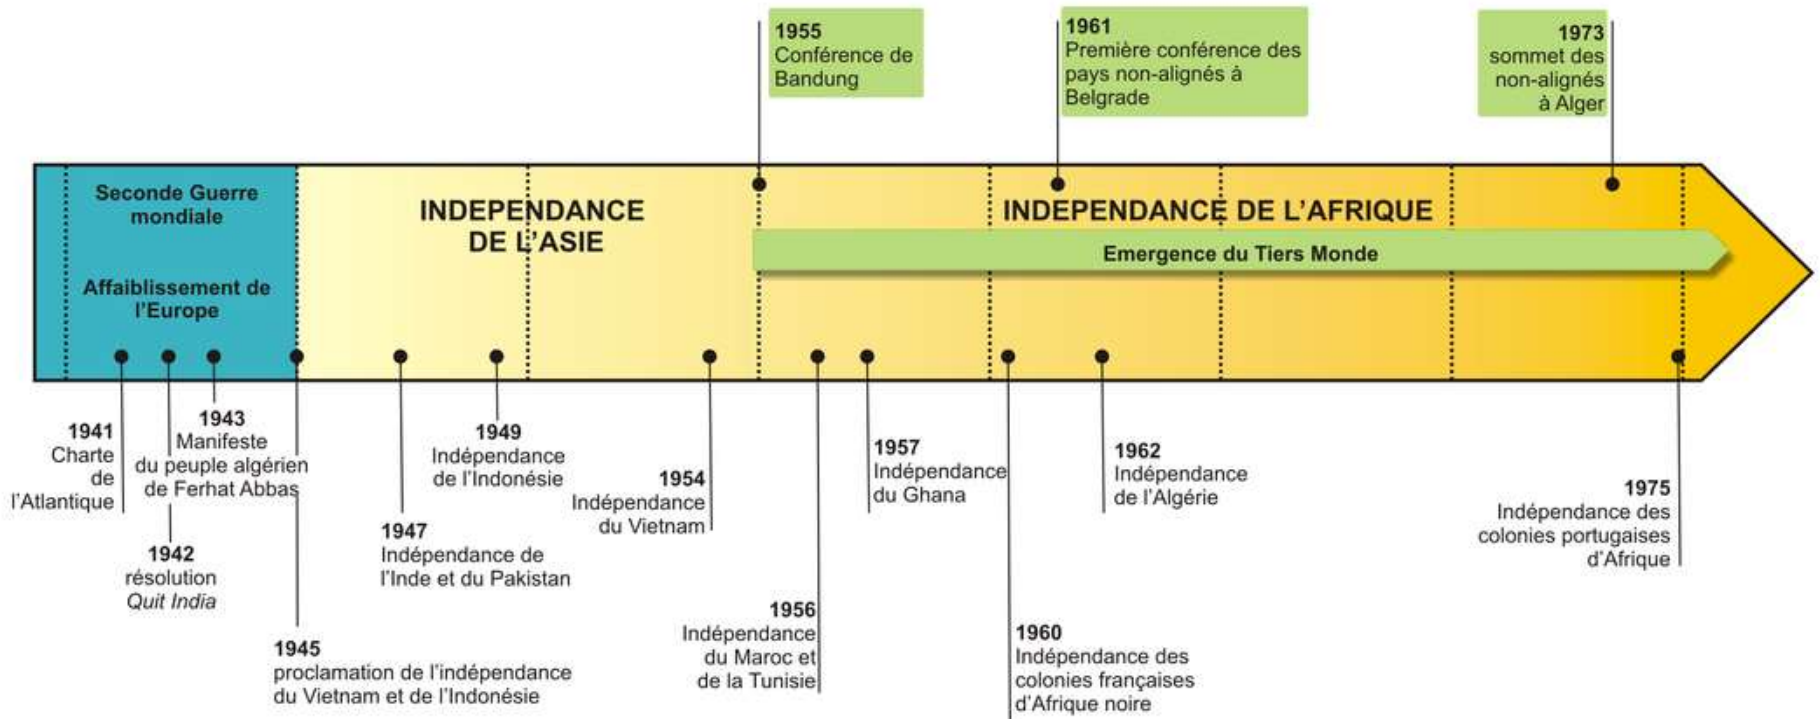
1955
Conférence de Bandung

1961
Première conférence des pays non-alignés à Belgrade

1973
sommet des non-alignés à Alger

Seconde Guerre mondiale

Affaiblissement de l'Europe

INDEPENDANCE DE L'ASIE

INDEPENDANCE DE L'AFRIQUE

Emergence du Tiers Monde

1941
Charte de l'Atlantique

1943
Manifeste du peuple algérien de Ferhat Abbas

1942
résolution *Quit India*

1945
proclamation de l'indépendance du Vietnam et de l'Indonésie

1947
Indépendance de l'Inde et du Pakistan

1949
Indépendance de l'Indonésie

1954
Indépendance du Vietnam

1956
Indépendance du Maroc et de la Tunisie

1957
Indépendance du Ghana

1960
Indépendance des colonies françaises d'Afrique noire

1962
Indépendance de l'Algérie

1975
Indépendance des colonies portugaises d'Afrique